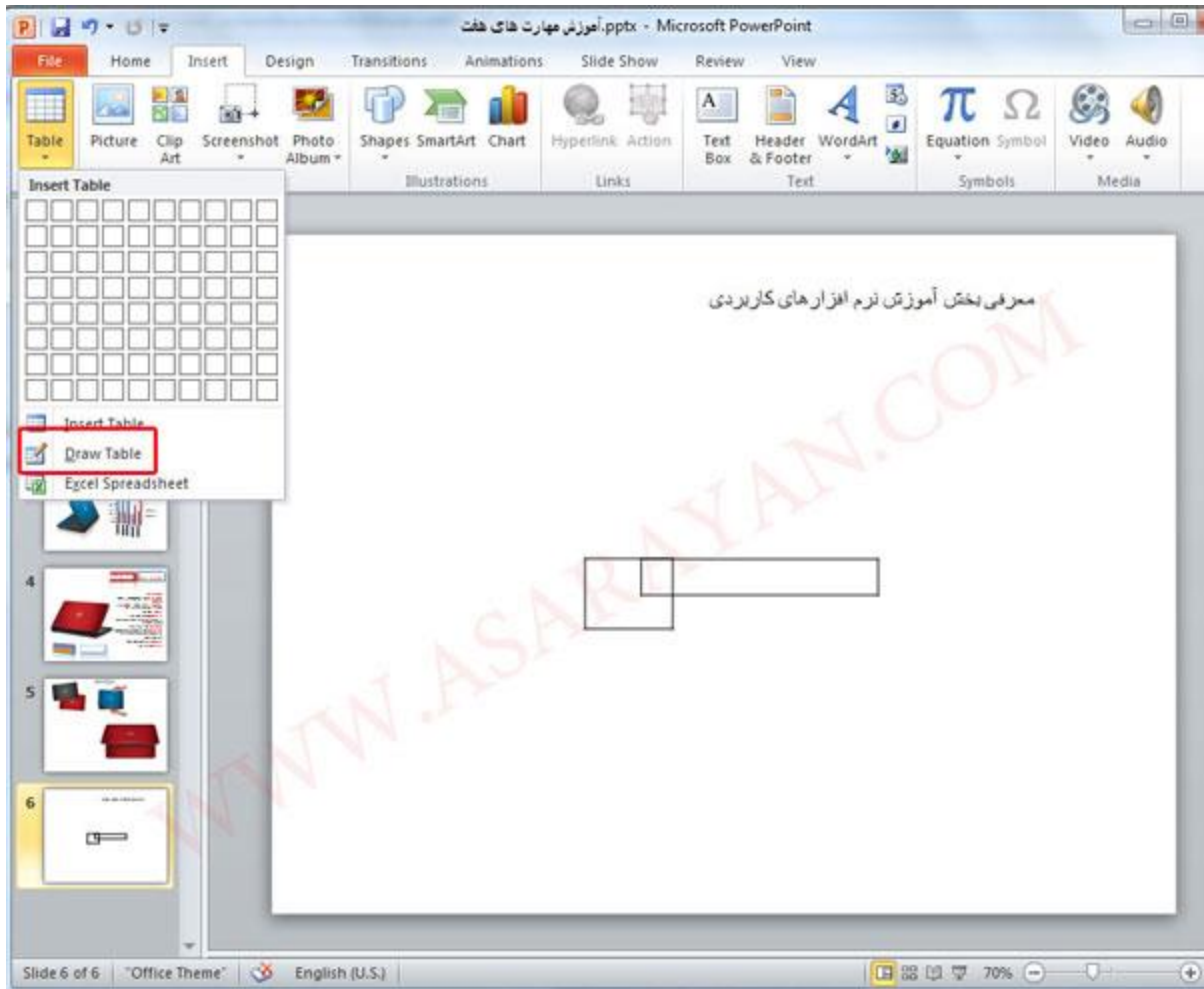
آموزش مهارت های هفت.pptx - Microsoft PowerPoint

File Home Insert Design Transitions Animations Slide Show Review View

Table Picture Clip Art Screenshot Photo Album Shapes SmartArt Chart Hyperlink Action Text Box Header & Footer WordArt Equation Symbol Video Audio

Illustrations Links Text Symbols Media

Insert Table

Insert Table
Draw Table
Excel Spreadsheet

4
5
6

معرفی بخش آموزش نرم افزارهای کاربردی

WWW.ASARAYAN.COM

Slide 6 of 6 "Office Theme" English (U.S.) 70%